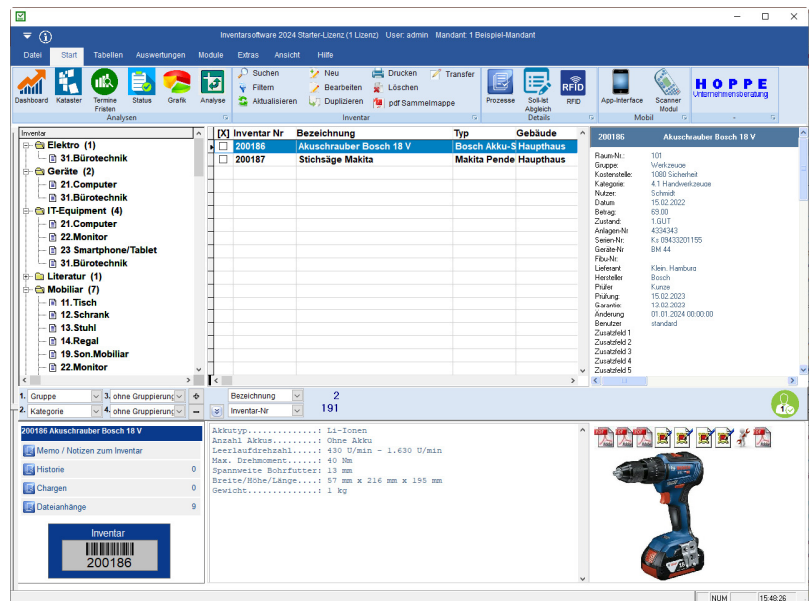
Inventarsoftware 2024 Starter-Lizenz (1 Lizenz) User: admin Mandant: 1 Beispiel-Mandant

Datei Start Tabellen Auswertungen Module Extras Ansicht Hilfe

Dashboard Kataster Termine Fristen Status Grafik Analyse
Analysen

Suchen Filtern Aktualisieren Neu Bearbeiten Duplizieren Drucken Löschen pdf Sammelmappe Transfer
Inventar

Prozesse Soll-Ist Abgleich RFID
Details

App-Interface Scanner Modul
Mobil

HOPPE Unternehmensberatung

Inventar
Elektro (1)
31.Bürotechnik
Geräte (2)
21.Computer
31.Bürotechnik
IT-Equipment (4)
21.Computer
22.Monitor
23 Smartphone/Tablet
31.Bürotechnik
Literatur (1)
Mobiliar (7)
11.Tisch
12.Schrank
13.Stuhl
14.Regal
19.Son.Mobiliar
22.Monitor

| [X] | Inventar Nr | Bezeichnung | Typ | Gebäude |
|---|---|---|---|---|
| | 200186 | Akuschrauber Bosch 18 V | Bosch Akku-S | Haupthaus |
| | 200187 | Stichsäge Makita | Makita Pende | Haupthaus |

200186 Akuschrauber Bosch 18 V

Raum-Nr.: 101
Gruppe: Werkzeuge
Kostenstelle: 1080 Sicherheit
Kategorie: 4.1 Handwerkzeuge
Nutzer: Schmidt
Datum: 15.02.2022
Betrag: 69.00
Zustand: 1.GUT
Anlagen-Nr: 4334343
Serien-Nr.: Ks 89433201155
Geräte-Nr: BM 44
Fibu-Nr.:
Lieferant: Klein, Hamburg
Hersteller: Bosch
Prüfer: Kunze
Prüfung: 15.02.2023
Garantie: 13.02.2022
Änderung: 01.01.2024 00:00:00
Benutzer: standard
Zusatzfeld 1
Zusatzfeld 2
Zusatzfeld 3
Zusatzfeld 4
Zusatzfeld 5

1. Gruppe 3. ohne Gruppierung
2. Kategorie 4. ohne Gruppierung
Bezeichnung 2
Inventar-Nr 191

200186 Akuschrauber Bosch 18 V
Memo / Notizen zum Inventar
Historie 0
Chargen 0
Dateianhänge 9

Inventar
200186

Akkutyp..............: Li-Ionen
Anzahl Akkus.........: Ohne Akku
Leerlaufdrehzahl.....: 430 U/min - 1.630 U/min
Max. Drehmoment......: 40 Nm
Spannweite Bohrfutter: 13 mm
Breite/Höhe/Länge....: 57 mm x 216 mm x 195 mm
Gewicht..............: 1 kg

NUM 15:48:26